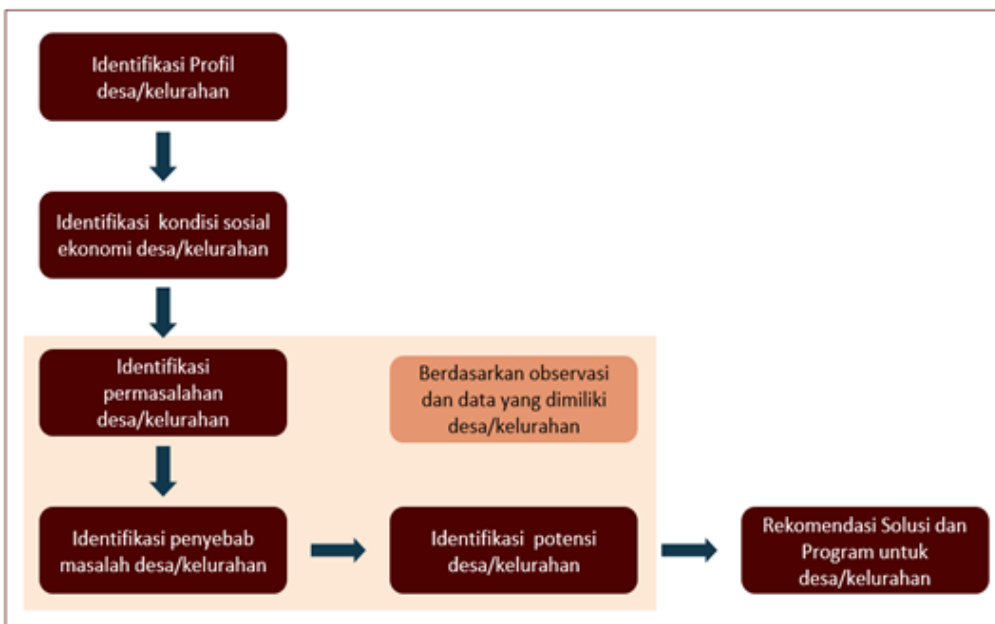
Identifikasi Profil desa/kelurahan

Identifikasi kondisi sosial ekonomi desa/kelurahan

Identifikasi permasalahan desa/kelurahan

Berdasarkan observasi dan data yang dimiliki desa/kelurahan

Identifikasi penyebab masalah desa/kelurahan

Identifikasi potensi desa/kelurahan

Rekomendasi Solusi dan Program untuk desa/kelurahan